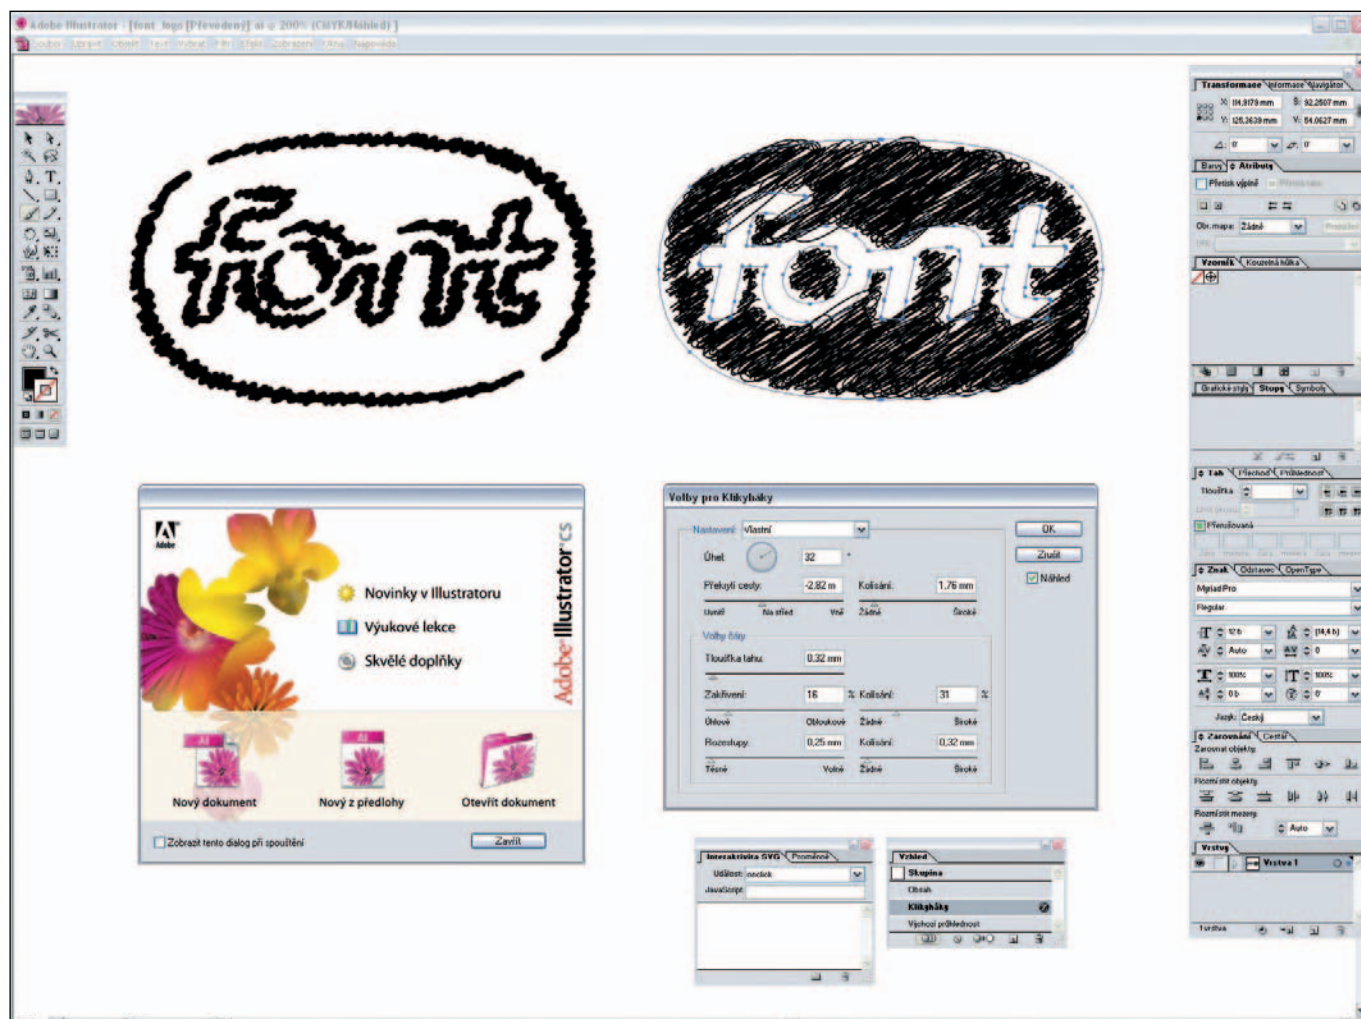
Adobe Illustrator - [font_logo [Převedený].ai @ 200% (CMYK/Náhled)]

Soubor Úpravy Objekt Text Výběr Filtr Efekt Zobrazení Okno Nápověda

font

font

Adobe

Adobe Illustrator CS

Novinky v Illustratoru

Výukové lekce

Skvělé doplňky

Nový dokument

Nový z předlohy

Otevřít dokument

Zobrazit tento dialog při spouštění

Zavřít

Volby pro Klikyháky

Nastavení: Vlastní

Úhel: 32 °

Překrytí cesty: -2,82 m

Kolísání: 1,76 mm

Uvnitř Na střed Vně Žádné Široké

Volby čáry

Tloušťka tahu: 0,32 mm

Zakřivení: 16 % Kolísání: 31 %

Úhlové Obloukové Žádné Široké

Rozestupy: 0,25 mm Kolísání: 0,32 mm

Těsné Volné Žádné Široké

OK

Zrušit

Náhled

Interaktivita SVG Proměnné

Událost: onclick

JavaScript:

Vzhled

Skupina

Obsah

Klikyháky

Výchozí průhlednost

Transformace Informace Navigátor

X: 114,8179 mm Š: 92,2607 mm

Y: 126,3639 mm V: 54,0627 mm

Barvy Atributy

Přetisk výplně

Obr. mapa: Žádné

Vzorník Kouzelná hůlka

Grafické styly Stopy Symboly

Tah Přechod Průhlednost

Tloušťka

Přerušovaná

Znak Odstavec OpenType

Myriad Pro

Regular

12 b

(14,4 b)

Auto

0

100%

100%

0 b

0°

Jazyk: Český

Zarovnání Cestář

Zarovnat objekty:

Rozmístit objekty:

Rozmístit mezery:

Auto

Vrstvy

Vrstva 1

1 vrstva